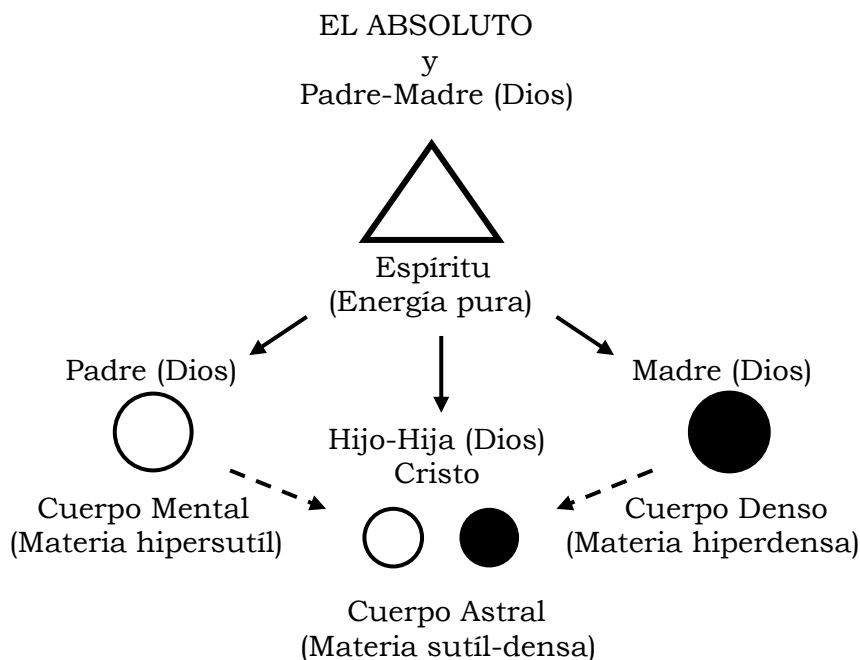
EL ABSOLUTO
y
Padre-Madre (Dios)

Espíritu
(Energía pura)

Padre (Dios)

Madre (Dios)

Hijo-Hija (Dios)
Cristo

Cuerpo Mental
(Materia hipersutíl)

Cuerpo Denso
(Materia hiperdensa)

Cuerpo Astral
(Materia sutíl-densa)